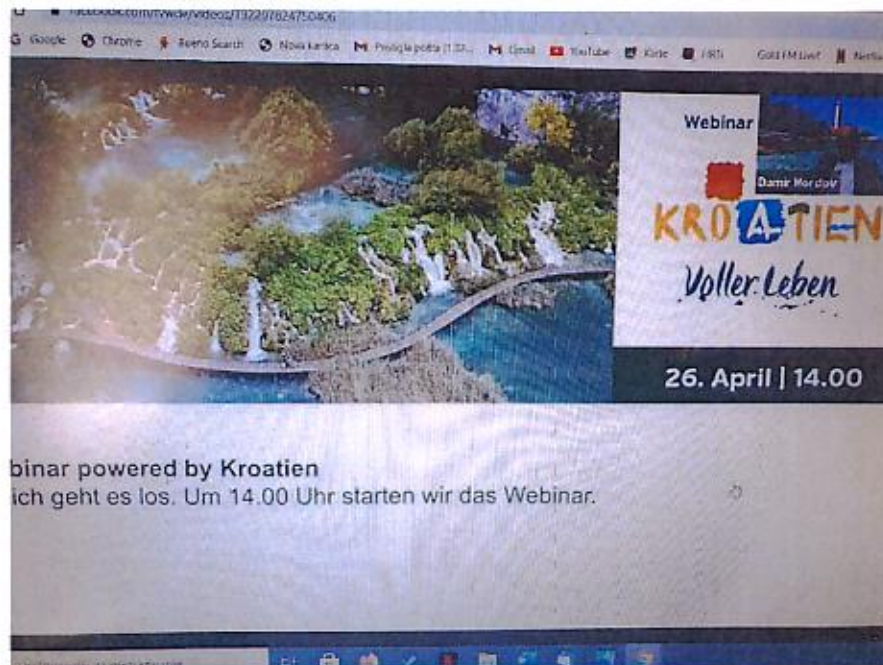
facebook.com/fvwde/videos/132297624750406

Google Chrome Rueno Search Nova kartica Primljena pošta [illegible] Gmail YouTube Kiste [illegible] Gold FM Live! Netflix

Webinar

Damir Hordov

KROATIEN

Voller Leben

26. April | 14.00

binar powered by Kroatien
ich geht es los. Um 14.00 Uhr starten wir das Webinar.